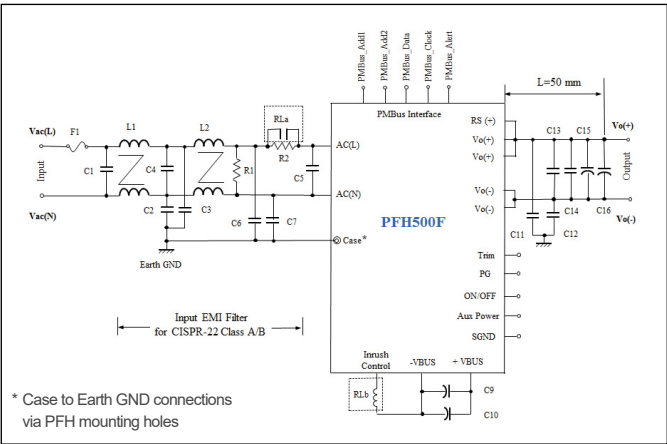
PMBus_Add1
PMBus_Add2
PMBus_Data
PMBus_Clock
PMBus_Alert

L=50 mm

PMBus Interface

Vac(L)
F1
L1
L2
RLa
AC(L)
RS (+)
Vo(+)
Vo(+)
C13
C15
Vo(+)
Input
C1
C4
R1
R2
C5
Output
AC(N)
Vo(-)
Vo(-)
Vac(N)
C2
C3
PFH500F
C14
C16
Vo(-)
C6
C7
C11
C12
Case*
Earth GND
Trim
PG
ON/OFF
Input EMI Filter
for CISPR-22 Class A/B
Aux Power
SGND
Inrush
Control
-VBUS
+ VBUS
RLb
C9
C10

* Case to Earth GND connections via PFH mounting holes